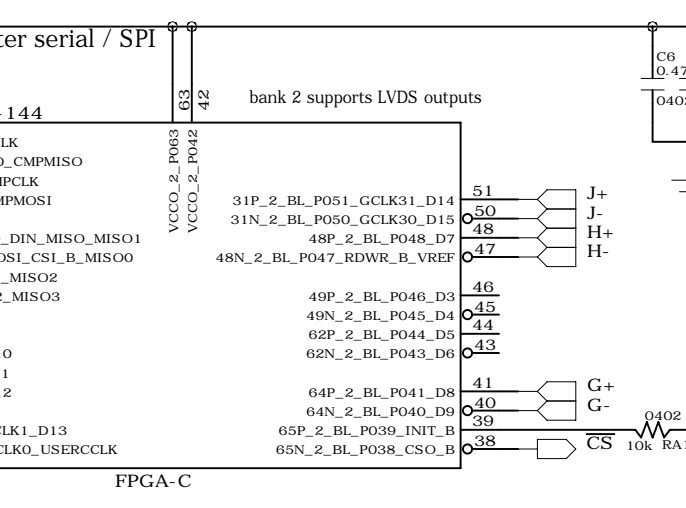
ter serial / SPI

-144

63
42

VCCO_2_P063
VCCO_2_P042

bank 2 supports LVDS outputs

C6
0.47
0402

LK
_CMPMISO
IPCLK
MPMOSI

_DIN_MISO_MISO1
OSI_CSI_B_MISO0
_MISO2
_MISO3

0
1
2

CLK1_D13
CLK0_USERCCLK

31P_2_BL_P051_GCLK31_D14
31N_2_BL_P050_GCLK30_D15
48P_2_BL_P048_D7
48N_2_BL_P047_RDWR_B_VREF

49P_2_BL_P046_D3
49N_2_BL_P045_D4
62P_2_BL_P044_D5
62N_2_BL_P043_D6

64P_2_BL_P041_D8
64N_2_BL_P040_D9
65P_2_BL_P039_INIT_B
65N_2_BL_P038_CSO_B

51
50
48
47
46
45
44
43
41
40
39
38

J+
J-
H+
H-
G+
G-

0402
10k RA1

$\overline{CS}$

FPGA-C